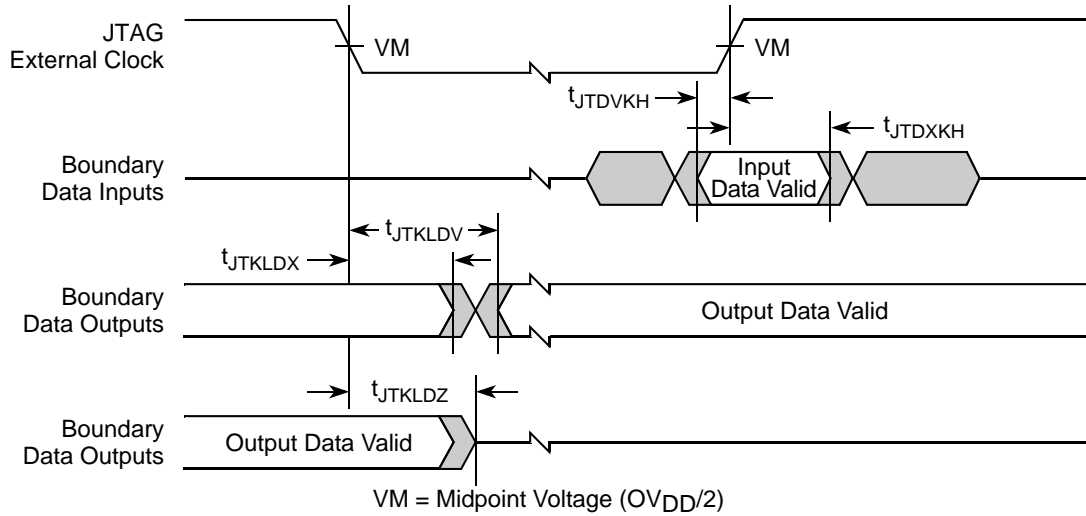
JTAG External Clock

VM

VM

$t_{JTDVKH}$

$t_{JTDXKH}$

Boundary Data Inputs

Input Data Valid

$t_{JTKLDV}$

$t_{JTKLDX}$

Boundary Data Outputs

Output Data Valid

$t_{JTKLDZ}$

Boundary Data Outputs

Output Data Valid

VM = Midpoint Voltage ($OV_{DD}/2$)